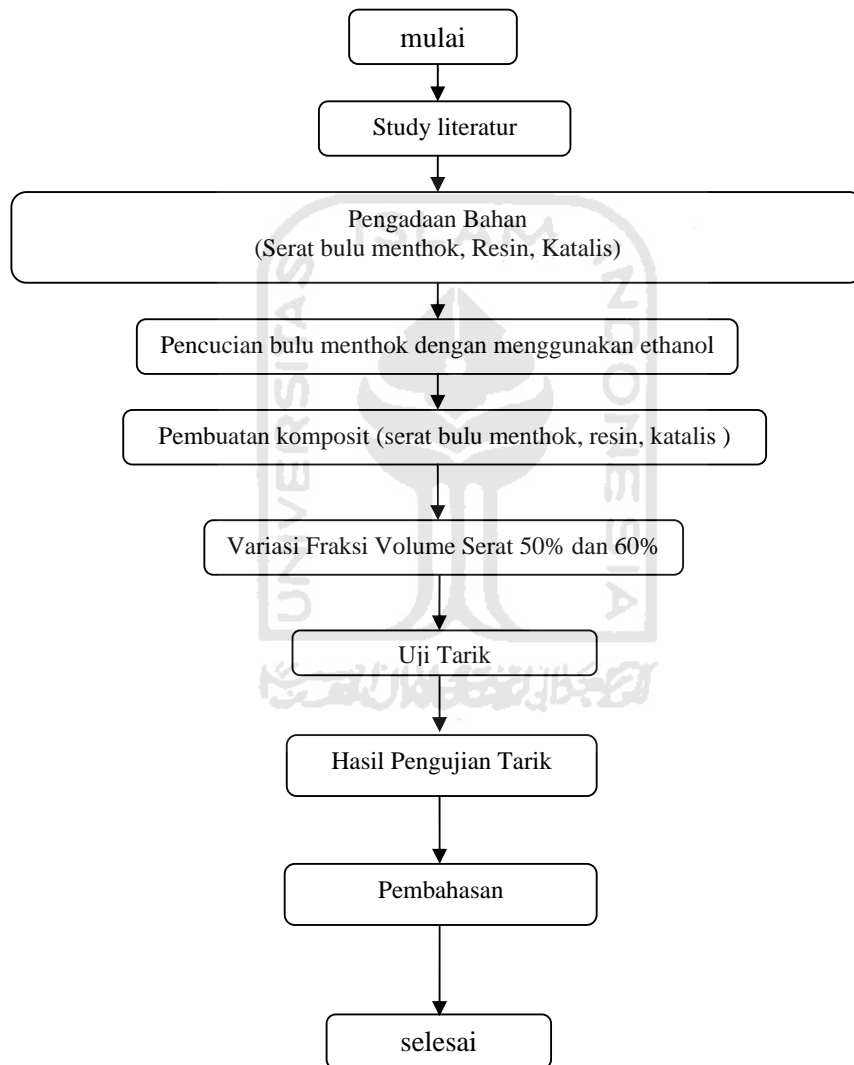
mulai

Study literatur

Pengadaan Bahan
(Serat bulu menthok, Resin, Katalis)

Pencucian bulu menthok dengan menggunakan ethanol

Pembuatan komposit (serat bulu menthok, resin, katalis )

Variasi Fraksi Volume Serat 50% dan 60%

Uji Tarik

Hasil Pengujian Tarik

Pembahasan

selesai